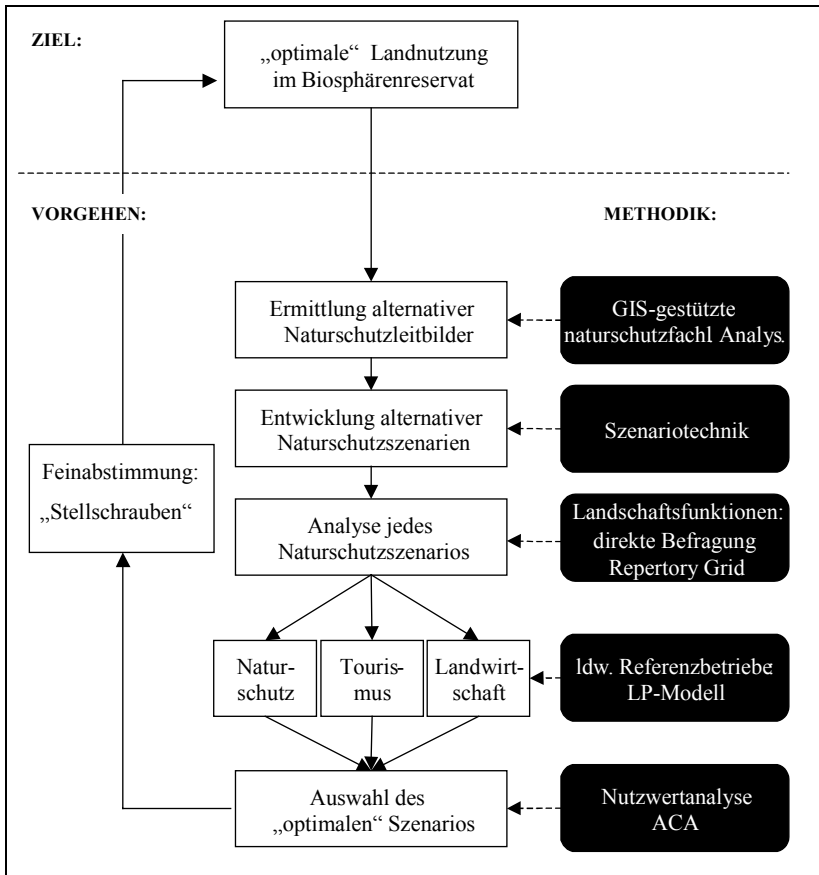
ZIEL:

„optimale“ Landnutzung im Biosphärenreservat

VORGEHEN:

METHODIK:

Ermittlung alternativer Naturschutzleitbilder

GIS-gestützte naturschutzfachl Analys.

Entwicklung alternativer Naturschutzszenarien

Szenariotechnik

Feinabstimmung: „Stellschrauben“

Analyse jedes Naturschutzszenarios

Landschaftsfunktionen: direkte Befragung Repertory Grid

Naturschutz

Tourismus

Landwirtschaft

ldw. Referenzbetriebe LP-Modell

Auswahl des „optimalen“ Szenarios

Nutzwertanalyse ACA